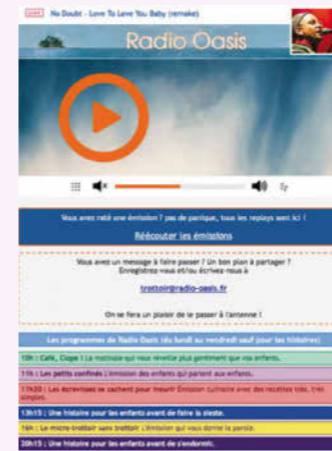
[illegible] No Doubt - Love To Love You Baby (remake)

Radio Oasis

Vous avez raté une émission ? pas de panique, tous les replays sont ici !

Réécouter les émissions

Vous avez un message à faire passer ? Un bon plan à partager ? Enregistrez-vous et/ou écrivez-nous à

trottoir@radio-oasis.fr

On se fera un plaisir de le passer à l'antenne !

Les programmes de Radio Oasis (du lundi au vendredi sauf pour les histoires)

10h : Café, Clope ! La musique qui vous réveille plus gentiment que vos enfants.

11h : Les petits confinés L'émission des enfants qui parlent aux enfants.

11h20 : Les écrevisses se cachent pour mourir Émission culinaire avec des recettes très, très simples.

13h15 : Une histoire pour les enfants avant de faire la sieste.

16h : Le micro-trottoir sans trottoir L'émission qui vous donne la parole.

20h15 : Une histoire pour les enfants avant de s'endormir.